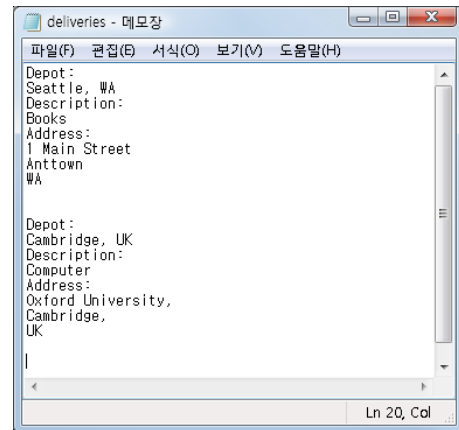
deliveries - 메모장

파일(F) 편집(E) 서식(O) 보기(V) 도움말(H)

Depot:
Seattle, WA
Description:
Books
Address:
1 Main Street
Anttown
WA

Depot:
Cambridge, UK
Description:
Computer
Address:
Oxford University,
Cambridge,
UK

Ln 20, Col